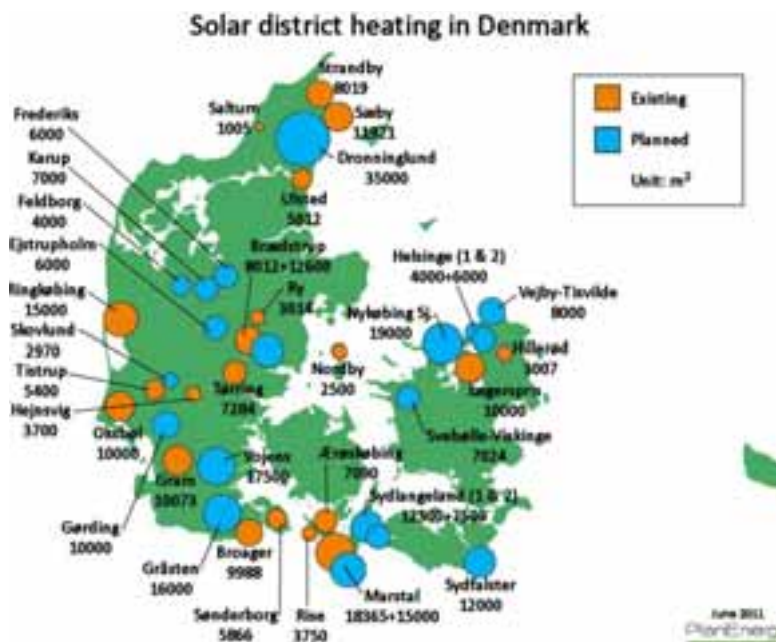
Solar district heating in Denmark

Existing
Planned
Unit: m²

Strandby 8019
Saltum 1005
Sæby 11921
Dronninglund 35000
Frederiks 6000
Karup 7000
Feldborg 4000
Ejstrupholm 6000
Ulsted 5012
Brædstrup 8012+12600
Ry 3014
Helsinge (1 & 2) 4000+6000
Vejby-Tisvilde 8000
Ringkøbing 15000
Skovlund 2970
Tistrup 5400
Hejnsvig 3700
Nykøbing Sj. 19000
Hillerød 3007
Nordby 2500
Lægerupris 10000
Særiing 7284
Oksbøl 10000
Svebølle-Viskinge 7024
Vojens 17500
Ærøskøbing 7090
Gram 10073
Sydlangeland (1 & 2) 12500+1500
Gørding 10000
Gråsten 16000
Broager 9988
Marstal 18365+15000
Sydfalster 12000
Sønderborg 5866
Rise 3750

June 2011
PlanEnergi